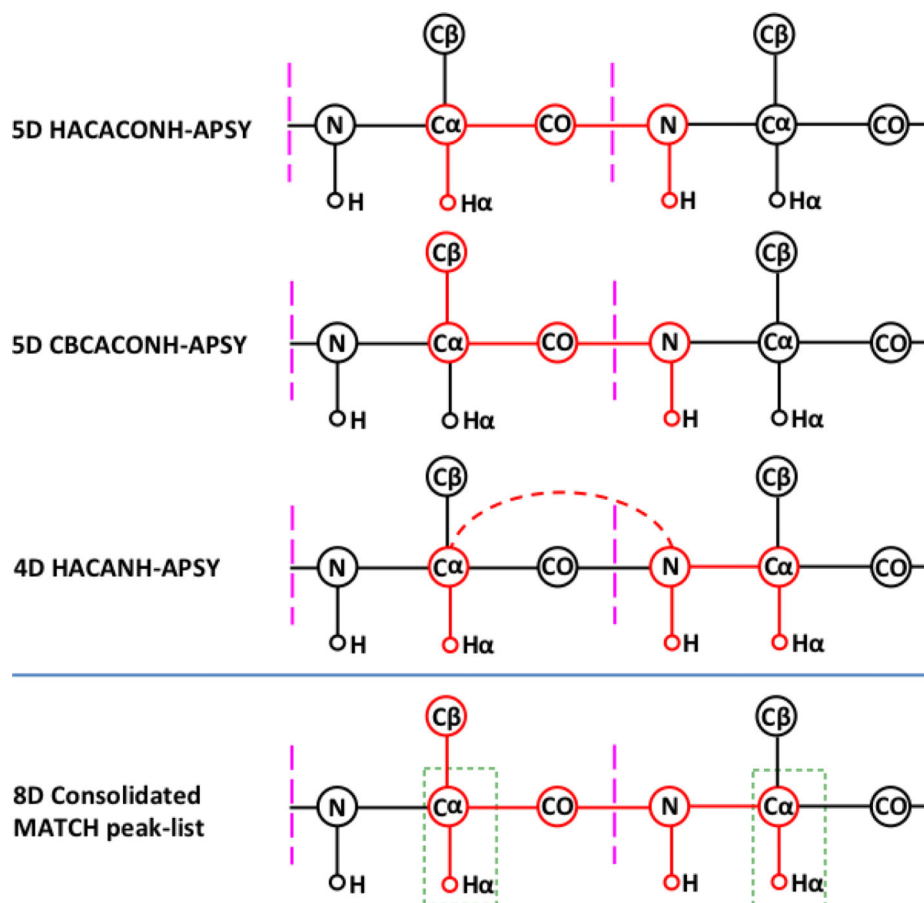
5D HACACONH-APSY

Cβ N Cα CO H Hα Cβ N Cα CO H Hα

5D CBCACONH-APSY

Cβ N Cα CO H Hα Cβ N Cα CO H Hα

4D HACANH-APSY

Cβ N Cα CO H Hα Cβ N Cα CO H Hα

8D Consolidated MATCH peak-list

Cβ N Cα CO H Hα Cβ N Cα CO H Hα